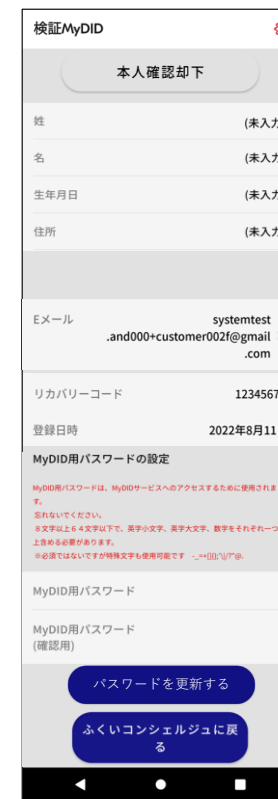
検証MyDID

本人確認却下

姓 (未入力

名 (未入力

生年月日 (未入力

住所 (未入力

Eメール systemtest.and000+customer002f@gmail.com

リカバリーコード 1234567

登録日時 2022年8月11

MyDID用パスワードの設定

MyDID用パスワードは、MyDIDサービスへのアクセスするために使用されます。
忘れないでください。
※文字以上６４文字以下で、英字小文字、英字大文字、数字をそれぞれ一つ以上含める必要があります。
※必須ではないですが特殊文字も使用可能です -_=+[]{};':\|/?"@.

MyDID用パスワード

MyDID用パスワード
(確認用)

パスワードを更新する

ふくいコンシェルジュに戻る